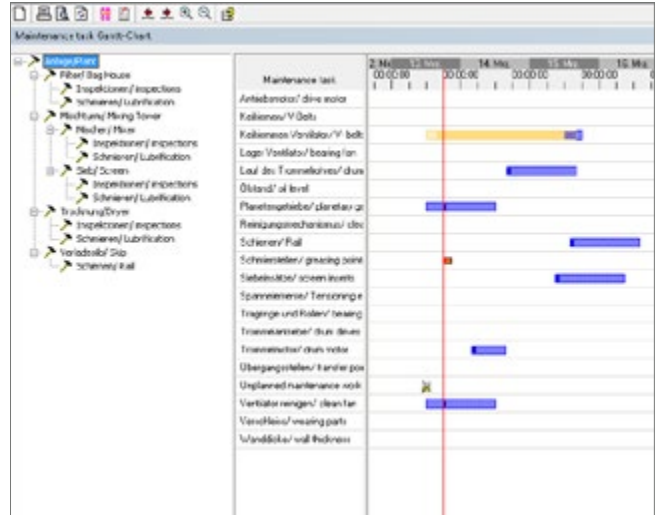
Maintenance task Gantt-Chart

Anlage/Plant
Filter/ Bag House
Inspektionen/ inspections
Schmieren/ Lubrification
Mischturm/ Mixing Tower
Mischer/ Mixer
Inspektionen/ inspections
Schmieren/ Lubrification
Sieb/ Screen
Inspektionen/ inspections
Schmieren/ Lubrification
Trocknung/Dryer
Inspektionen/ inspections
Schmieren/ Lubrification
Verladsilo/ Skip
Schmieren/ Rail

| Maintenance task |
|---|
| Antriebsmotor/ drive motor |
| Keilriemen/ V Belts |
| Keilriemen Ventilator/ V belts |
| Lager Ventilator/ bearing fan |
| Lauf des Trommelrohres/ drum |
| Ölstand/ oil level |
| Planetengetriebe/ planetary ge |
| Reinigungsmechanismus/ clea |
| Schienen/ Rail |
| Schmierstellen/ greasing point |
| Siebeinsätze/ screen inserts |
| Spannelemente/ Tensioning e |
| Tragringe und Rollen/ bearing |
| Trommelantriebe/ drum drives |
| Trommelmotor/ drum motor |
| Übergangsstellen/ transfer poi |
| Unplanned maintenance work |
| Ventilatorreinigen/ clean fan |
| Verschleiss/ wearing parts |
| Wanddicke/ wall thickness |

2. Mrz 13. Mrz 14. Mrz 15. Mrz 16. Mrz
00:00:00 00:00:00 00:00:00 00:00:00 00:00:00